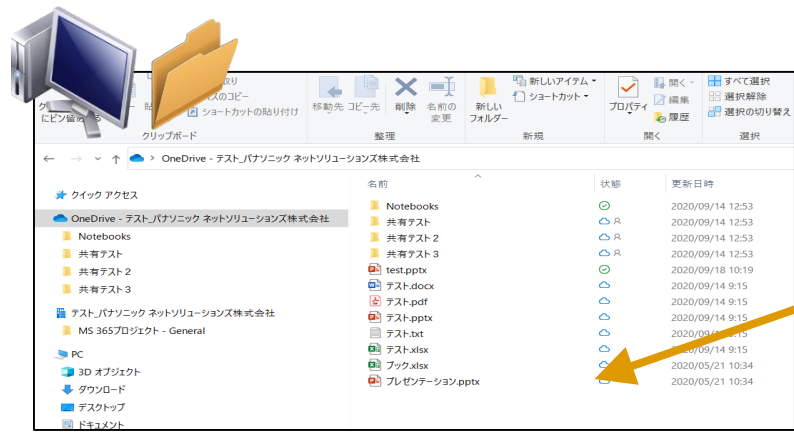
ク にピン留めする
貼
切り取り
パスのコピー
ショートカットの貼り付け
クリップボード
移動先
コピー先
削除
名前の変更
整理
新しいフォルダー
新しいアイテム
ショートカット
新規
プロパティ
開く
編集
履歴
開く
すべて選択
選択解除
選択の切り替え
選択

OneDrive - テスト_パナソニック ネットソリューションズ株式会社

クイック アクセス
OneDrive - テスト_パナソニック ネットソリューションズ株式会社
Notebooks
共有テスト
共有テスト 2
共有テスト 3
テスト_パナソニック ネットソリューションズ株式会社
MS 365プロジェクト - General
PC
3D オブジェクト
ダウンロード
デスクトップ
ドキュメント

| 名前 | 状態 | 更新日時 |
|---|---|---|
| Notebooks | | 2020/09/14 12:53 |
| 共有テスト | | 2020/09/14 12:53 |
| 共有テスト 2 | | 2020/09/14 12:53 |
| 共有テスト 3 | | 2020/09/14 12:53 |
| test.pptx | | 2020/09/18 10:19 |
| テスト.docx | | 2020/09/14 9:15 |
| テスト.pdf | | 2020/09/14 9:15 |
| テスト.pptx | | 2020/09/14 9:15 |
| テスト.txt | | 2020/09/14 9:15 |
| テスト.xlsx | | 2020/09/14 9:15 |
| ブック.xlsx | | 2020/05/21 10:34 |
| プレゼンテーション.pptx | | 2020/05/21 10:34 |